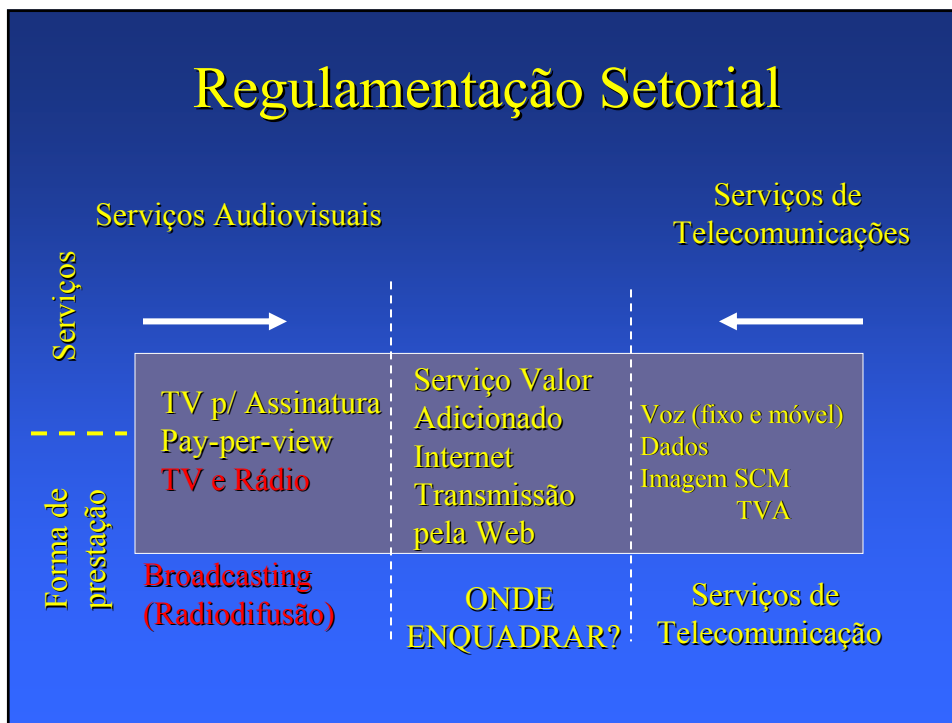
Regulamentação Setorial

Serviços Audiovisuais

Serviços de Telecomunicações

Serviços

Forma de prestação

TV p/ Assinatura
Pay-per-view
TV e Rádio

Serviço Valor Adicionado
Internet
Transmissão pela Web

Voz (fixo e móvel)
Dados
Imagem SCM
TVA

Broadcasting (Radiodifusão)

ONDE ENQUADRAR?

Serviços de Telecomunicação